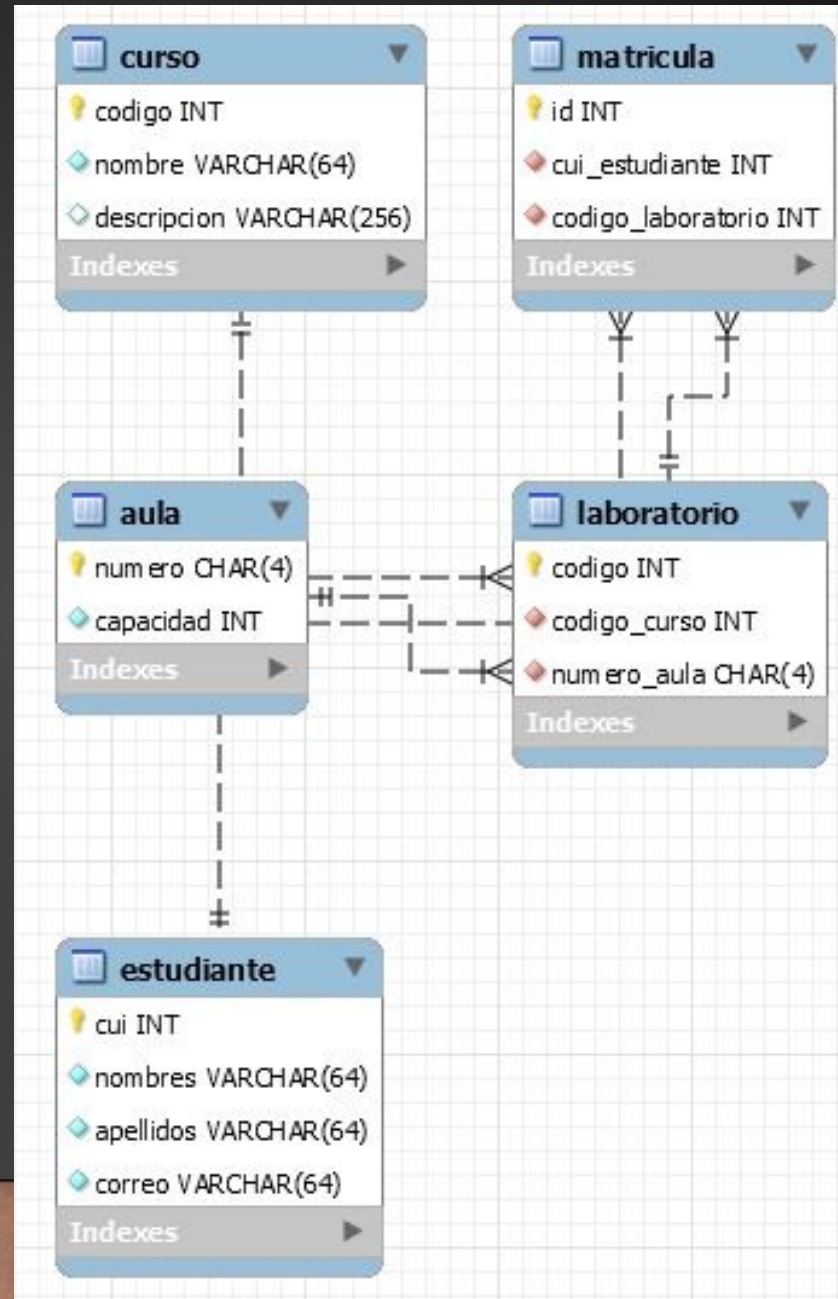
curso
codigo INT
nombre VARCHAR(64)
descripcion VARCHAR(256)
Indexes

matricula
id INT
cui_estudiante INT
codigo_laboratorio INT
Indexes

aula
numero CHAR(4)
capacidad INT
Indexes

laboratorio
codigo INT
codigo_curso INT
numero_aula CHAR(4)
Indexes

estudiante
cui INT
nombres VARCHAR(64)
apellidos VARCHAR(64)
correo VARCHAR(64)
Indexes